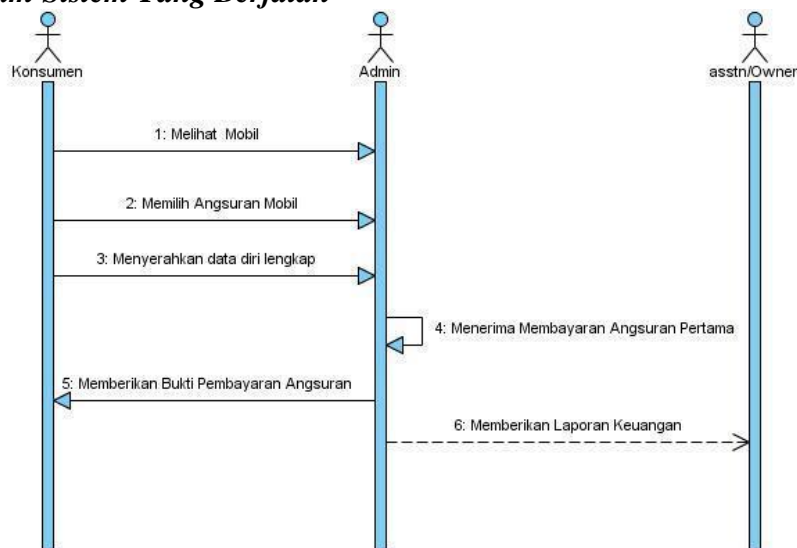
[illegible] Sistem Yang Berjalan

Konsumen

Admin

asstn/Owner

1: Melihat Mobil

2: Memilih Angsuran Mobil

3: Menyerahkan data diri lengkap

4: Menerima Membayaran Angsuran Pertama

5: Memberikan Bukti Pembayaran Angsuran

6: Memberikan Laporan Keuangan